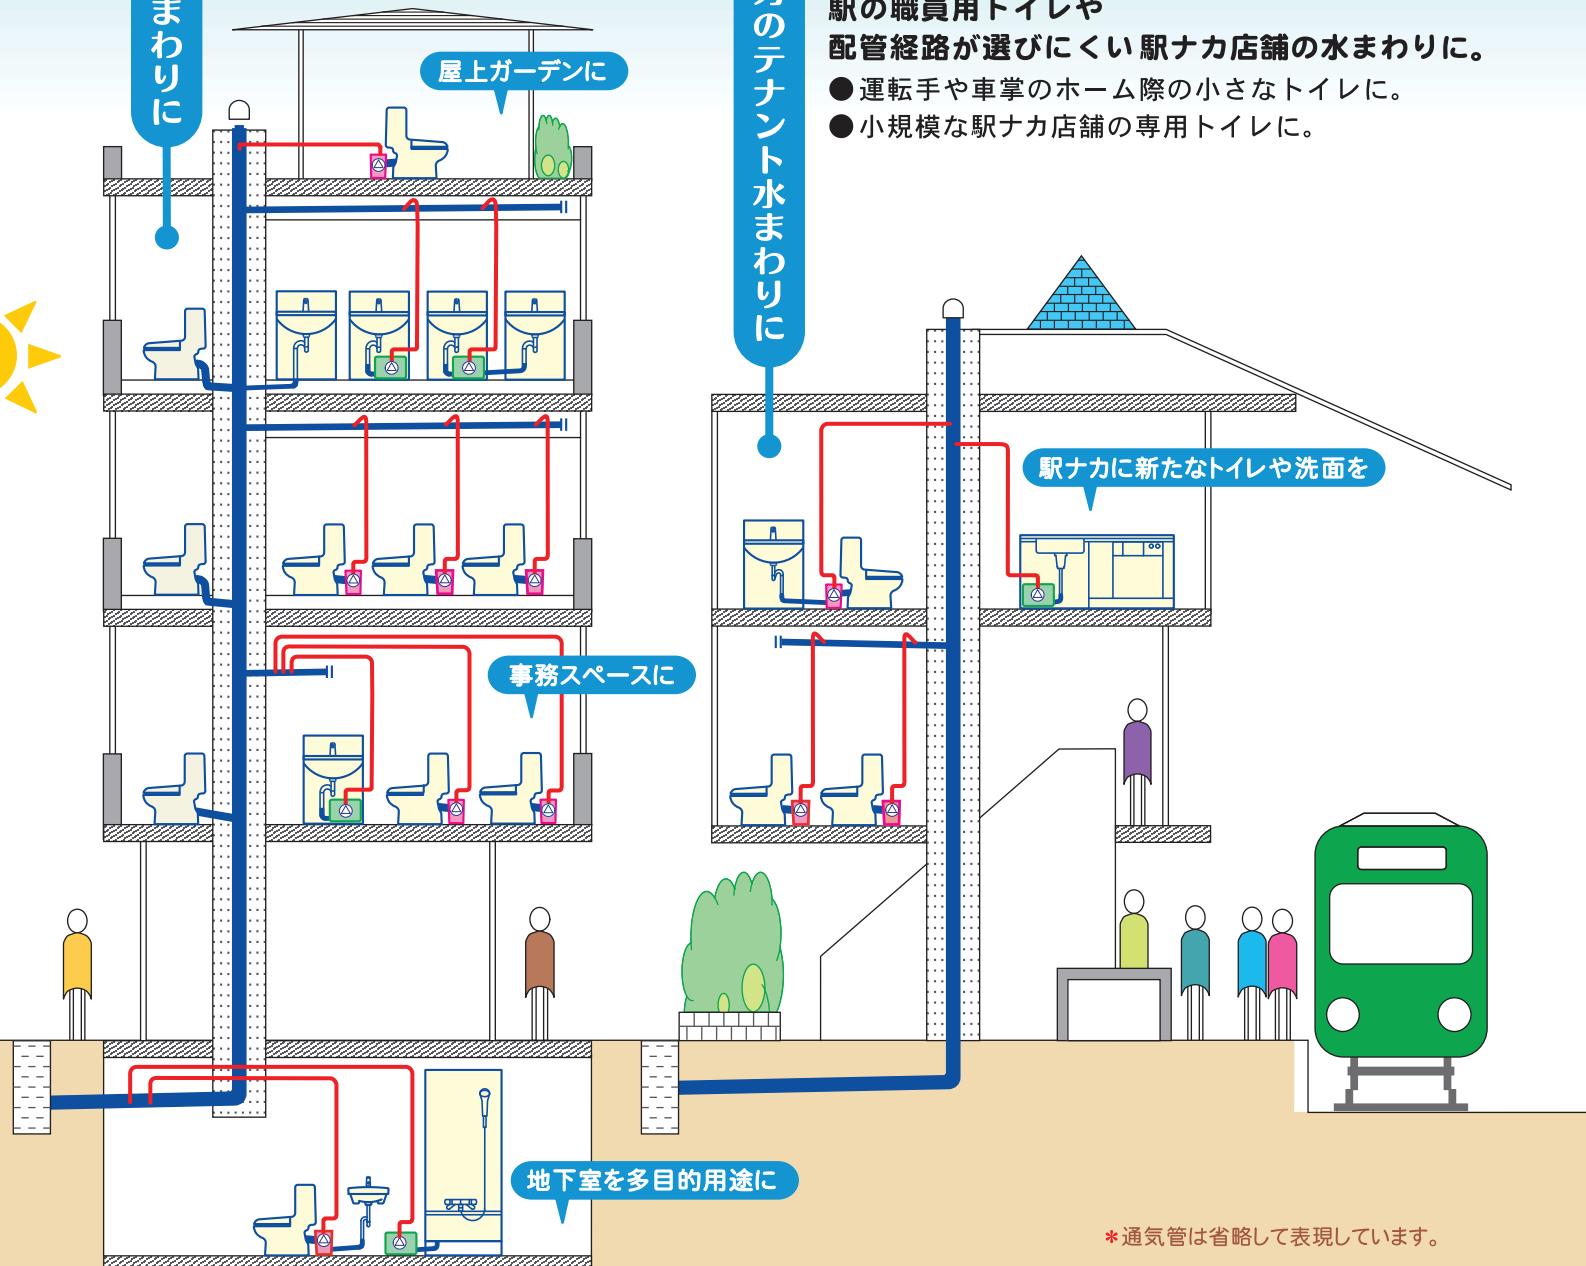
まわりに

屋上ガーデンに

のテナント水まわりに

駅の職員用トイレや
配管経路が選びにくい駅ナカ店舗の水まわりに。
●運転手や車掌のホーム際の小さなトイレに。
●小規模な駅ナカ店舗の専用トイレに。

駅ナカに新たなトイレや洗面を

事務スペースに

地下室を多目的用途に

＊通気管は省略して表現しています。